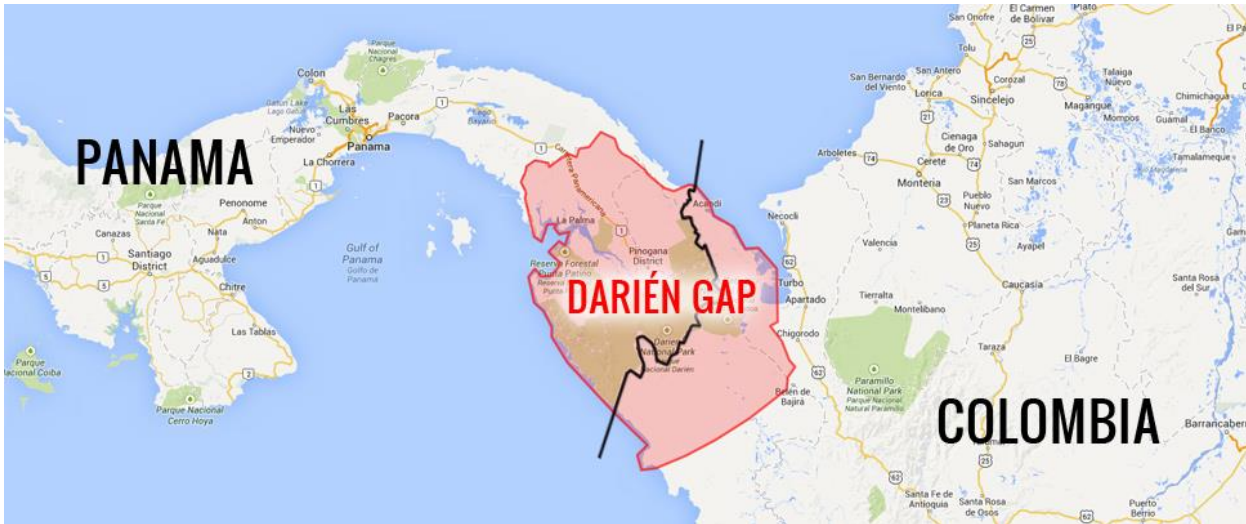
PANAMA
DARIÉN GAP
COLOMBIA

Parque Nacional Chagres
Colon
Gatun Lake
Las Cumbres
Nuevo Emperador
Pacora
Panama
La Chorrera
Lago Bayano
Penonome
Parque Nacional
Anton
Canazas
Nata
Santiago District
Aguadulce
Chitre
Las Tablas
Parque Nacional Coiba
Parque Nacional Cerro Hoya
Gulf of Panama
Golfo de Panamá
La Palma
Pinogana District
Reserva Forestal Chepigana
Acandi
Darien National Park
Parque Nacional Darién
Necocli
Turbo
Apartado
Chigorodo
Belén de Bajirá
Arboletes
Monteria
Cerete
Sahagun
Cienaga de Oro
San Onofre
El Carmen de Bolivar
Plato
Tolu
San Antero
San Bernardo del Viento
Lorica
Corozal
Sincelejo
Magangue
Talaiga Nuevo
Chimichagua
Guamal
El Banco
Tamalameque
San Marcos
Pueblo Nuevo
Planeta Rica
Ayapel
Valencia
Caucasia
Tierralta
Montelibano
Tarazá
El Bagre
Santa Rosa del Sur
Paramillo National Park
Parque Nacional Natural Paramillo
Barrancabermeja
Santa Fe de Antioquia
Santa Rosa de Osos
Puerto Berrio